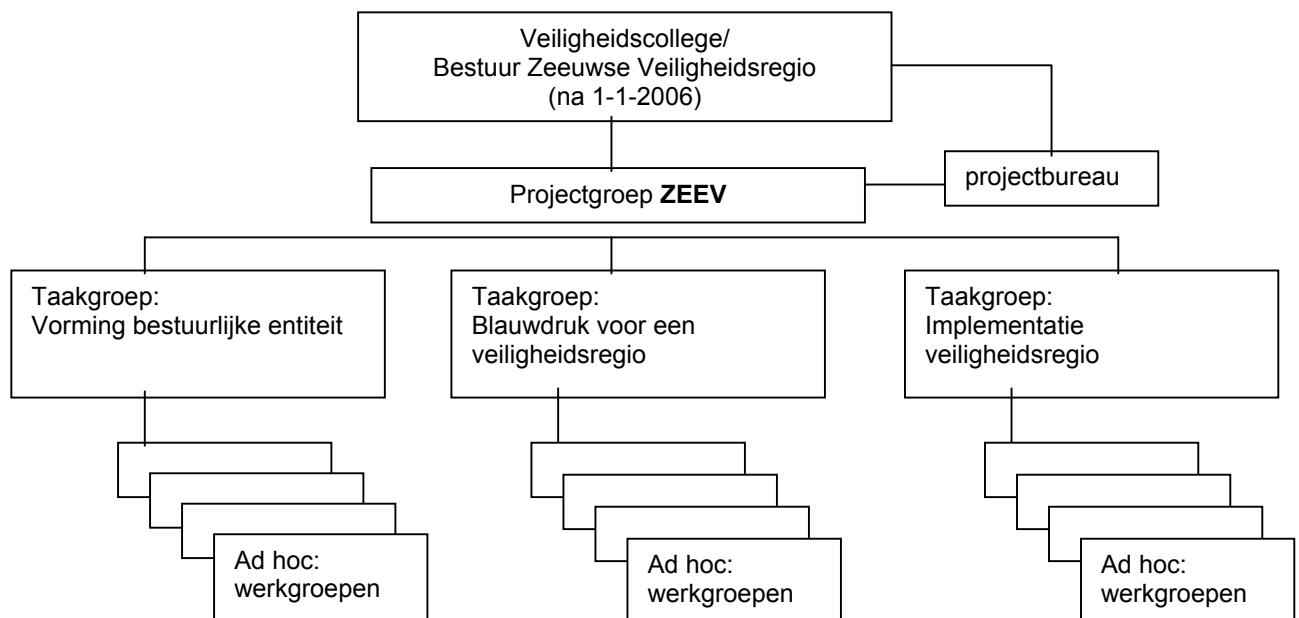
Veiligheidscollege/
Bestuur Zeeuwse Veiligheidsregio
(na 1-1-2006)

projectbureau

Projectgroep **ZEEV**

Taakgroep:
Vorming bestuurlijke entiteit

Taakgroep:
Blauwdruk voor een veiligheidsregio

Taakgroep:
Implementatie veiligheidsregio

Ad hoc:
werkgroepen

Ad hoc:
werkgroepen

Ad hoc:
werkgroepen